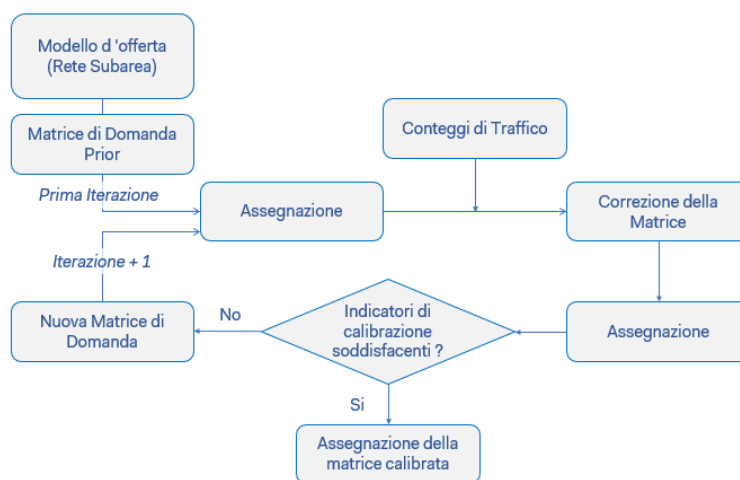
Modello d 'offerta (Rete Subarea)

Matrice di Domanda Prior

Conteggi di Traffico

Prima Iterazione

Assegnazione

Correzione della Matrice

Iterazione + 1

No

Nuova Matrice di Domanda

Indicatori di calibrazione soddisfacenti ?

Assegnazione

Si

Assegnazione della matrice calibrata